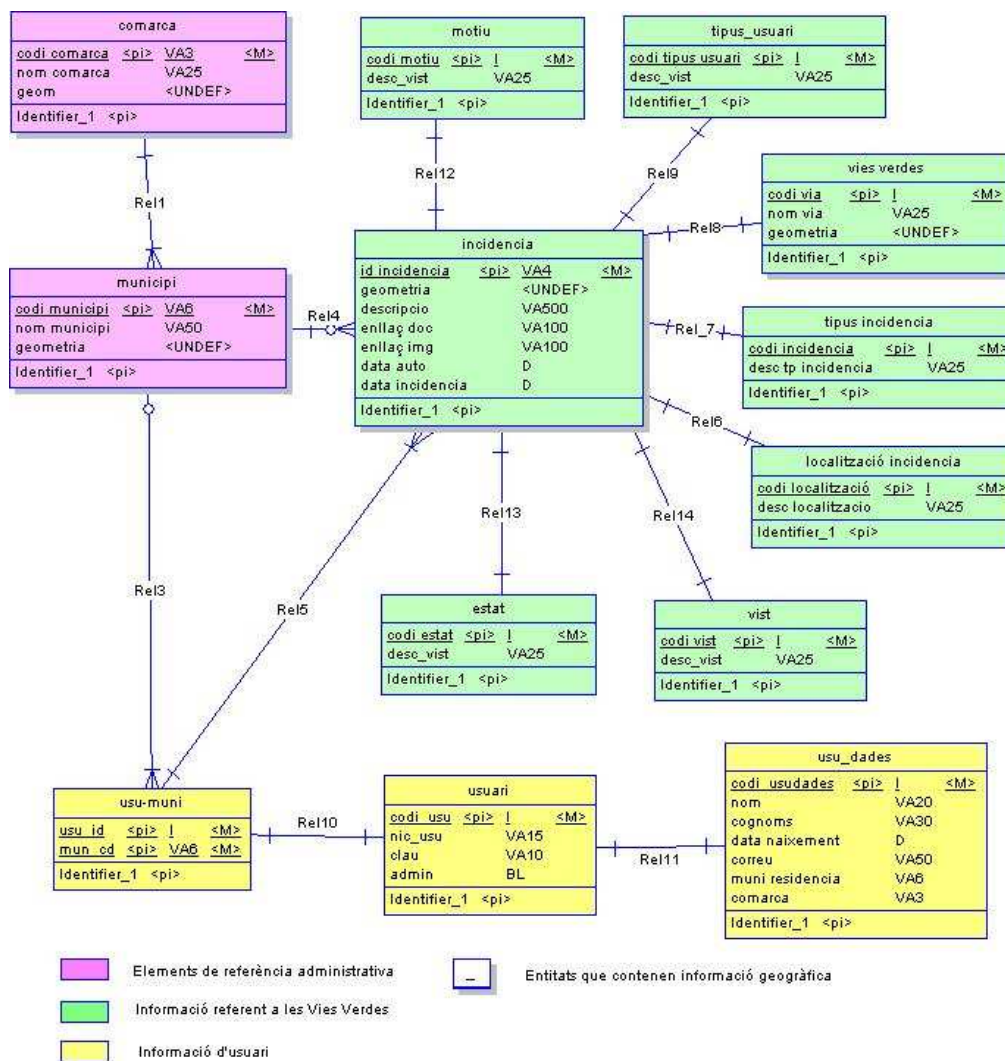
comarca

| codi comarca | <pi> | VA3 | <M> |
|---|---|---|---|
| nom comarca | | VA25 | |
| geom | | <UNDEF> | |

Identifier_1 <pi>

motiu

| codi motiu | <pi> | I | <M> |
|---|---|---|---|
| desc_vist | | VA25 | |

Identifier_1 <pi>

tipus_usuari

| codi tipus usuari | <pi> | I | <M> |
|---|---|---|---|
| desc_vist | | VA25 | |

Identifier_1 <pi>

vies verdes

| codi via | <pi> | I | <M> |
|---|---|---|---|
| nom via | | VA25 | |
| geometria | | <UNDEF> | |

Identifier_1 <pi>

Rel12

Rel9

Rel1

Rel8

incidencia

| id incidencia | <pi> | VA4 | <M> |
|---|---|---|---|
| geometria | | <UNDEF> | |
| descripcio | | VA500 | |
| enllaç doc | | VA100 | |
| enllaç img | | VA100 | |
| data auto | | D | |
| data incidencia | | D | |

Identifier_1 <pi>

municipi

| codi municipi | <pi> | VA6 | <M> |
|---|---|---|---|
| nom municipi | | VA50 | |
| geometria | | <UNDEF> | |

Identifier_1 <pi>

Rel4

Rel_7

tipus incidencia

| codi incidencia | <pi> | I | <M> |
|---|---|---|---|
| desc tp incidencia | | VA25 | |

Identifier_1 <pi>

Rel6

localització incidencia

| codi localització | <pi> | I | <M> |
|---|---|---|---|
| desc localitzacio | | VA25 | |

Identifier_1 <pi>

Rel13

Rel14

Rel3

Rel5

estat

| codi estat | <pi> | I | <M> |
|---|---|---|---|
| desc_vist | | VA25 | |

Identifier_1 <pi>

vist

| codi vist | <pi> | I | <M> |
|---|---|---|---|
| desc_vist | | VA25 | |

Identifier_1 <pi>

usu_dades

| codi_usudades | <pi> | I | <M> |
|---|---|---|---|
| nom | | VA20 | |
| cognoms | | VA30 | |
| data naixement | | D | |
| correu | | VA50 | |
| muni residencia | | VA6 | |
| comarca | | VA3 | |

Identifier_1 <pi>

usu-muni

| usu_id | <pi> | I | <M> |
|---|---|---|---|
| mun_cd | <pi> | VA6 | <M> |

Identifier_1 <pi>

Rel10

usuari

| codi_usu | <pi> | I | <M> |
|---|---|---|---|
| nic_usu | | VA15 | |
| clau | | VA10 | |
| admin | | BL | |

Identifier_1 <pi>

Rel11

Elements de referència administrativa

Entitats que contenen informació geogràfica

Informació referent a les Vies Verdes

Informació d'usuari